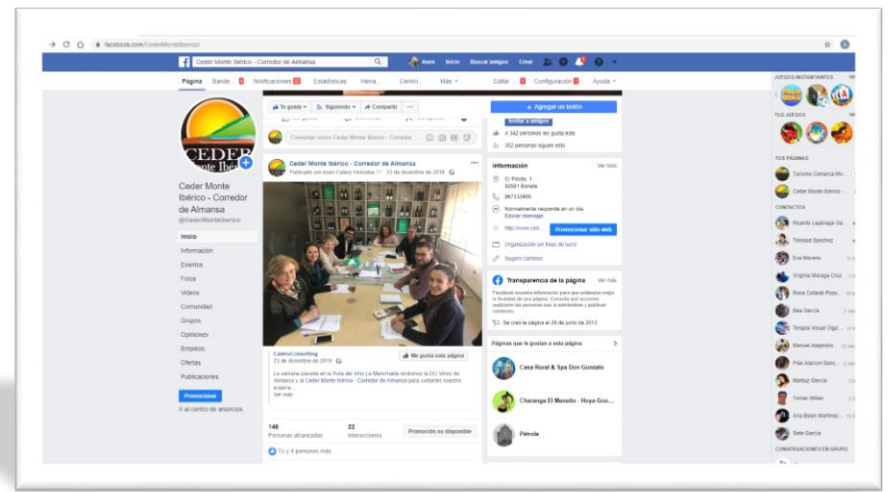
facebook.com/CederMonteIberico/

Ceder Monte Ibérico - Corredor de Almansa

Asen Inicio Buscar amigos Crear

Página Bande... Notificaciones Estadísticas Herra... Centro... Más Editar Configuración Ayuda

CEDER Monte Ibérico

Ceder Monte Ibérico - Corredor de Almansa
@CederMonteIberico

Inicio
Información
Eventos
Fotos
Videos
Comunidad
Grupos
Opiniones
Empleos
Ofertas
Publicaciones

Promocionar
Ir al centro de anuncios

Te gusta Siguiendo Compartir ...

Comentar como Ceder Monte Ibérico - Corredor

Ceder Monte Ibérico - Corredor de Almansa
Publicado por Asen Cebero Honrubia · 23 de diciembre de 2019

CentroConsulting
23 de diciembre de 2019
Me gusta esta página

La semana pasada en la Ruta del Vino La Manchuela recibimos la DO Vinos de Almansa y al Ceder Monte Ibérico - Corredor de Almansa para contarles nuestra experie...
Ver más

146 Personas alcanzadas
22 Interacciones
Promoción no disponible

Tú y 4 personas más

+ Agregar un botón

Invitar a amigos
A 342 personas les gusta esto
352 personas siguen esto

Información
Ver todo
C/ Pósito, 1
02691 Bonete
967335469
Normalmente responde en un día
Enviar mensaje
http://www.ced...
Promocionar sitio web
Organización sin fines de lucro
Sugerir cambios

Transparencia de la página
Ver más
Facebook muestra información para que entiendas mejor la finalidad de una página. Consulta qué acciones realizan las personas que la administran y publican contenido.
Se creó la página el 29 de junio de 2013

Páginas que le gustan a esta página
Casa Rural & Spa Don Gonzalo
Charanga El Meneito - Hoya-Gon...
Petrola

JUEGOS INSTANTÁNEOS
TUS JUEGOS
TUS PÁGINAS
Turismo Comarca Mo...
Ceder Monte Ibérico -...
CONTACTOS
Ricardo Lapiasge Ga...
Trinidad Sanchez
Eva Moreno
Virginia Moraga Cruz
Rosa Cebeiro Pozo
Bea García
Teruple Visual Olga...
Manuel Alejandro...
Pilar Alarcon Sans...
Maribel García
Tomas Millan
Ana Belén Martínez...
Sete García
CONVERSACIONES EN GRUPO